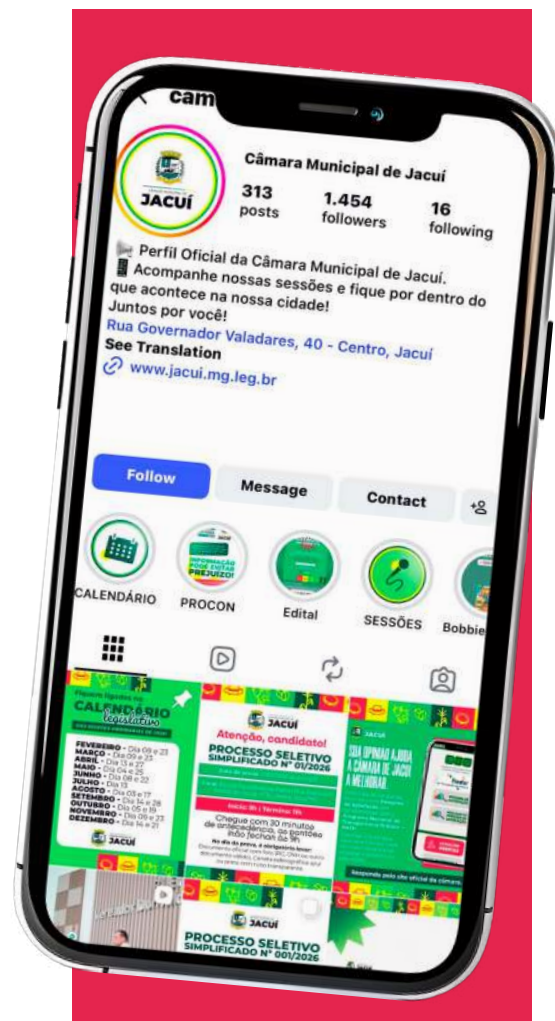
cam

JACUÍ

Câmara Municipal de Jacuí

313 posts

1.454 followers

16 following

Perfil Oficial da Câmara Municipal de Jacuí. Acompanhe nossas sessões e fique por dentro do que acontece na nossa cidade! Juntos por você!

Rua Governador Valadares, 40 - Centro, Jacuí

See Translation

www.jacui.mg.leg.br

Follow

Message

Contact

CALENDÁRIO

PROCON

Edital

SESSÕES

Bobbie

CALENDÁRIO legislativo

FEVEREIRO - Dia 09 e 23
MARÇO - Dia 09 e 23
ABRIL - Dia 13 e 27
MAIO - Dia 04 e 25
JUNHO - Dia 08 e 22
JULHO - Dia 13
AGOSTO - Dia 03 e 17
SETEMBRO - Dia 14 e 28
OUTUBRO - Dia 05 e 19
NOVEMBRO - Dia 09 e 23
DEZEMBRO - Dia 14 e 21

JACUÍ

JACUÍ

Atenção, candidato!

PROCESSO SELETIVO SIMPLIFICADO Nº 01/2026

Chegue com 30 minutos de antecedência, os portões irão fechar às 9h

SUA OPINIÃO AJUDA A CÂMARA DE JACUÍ A MELHORAR

JACUÍ

PROCESSO SELETIVO SIMPLIFICADO Nº 001/2026